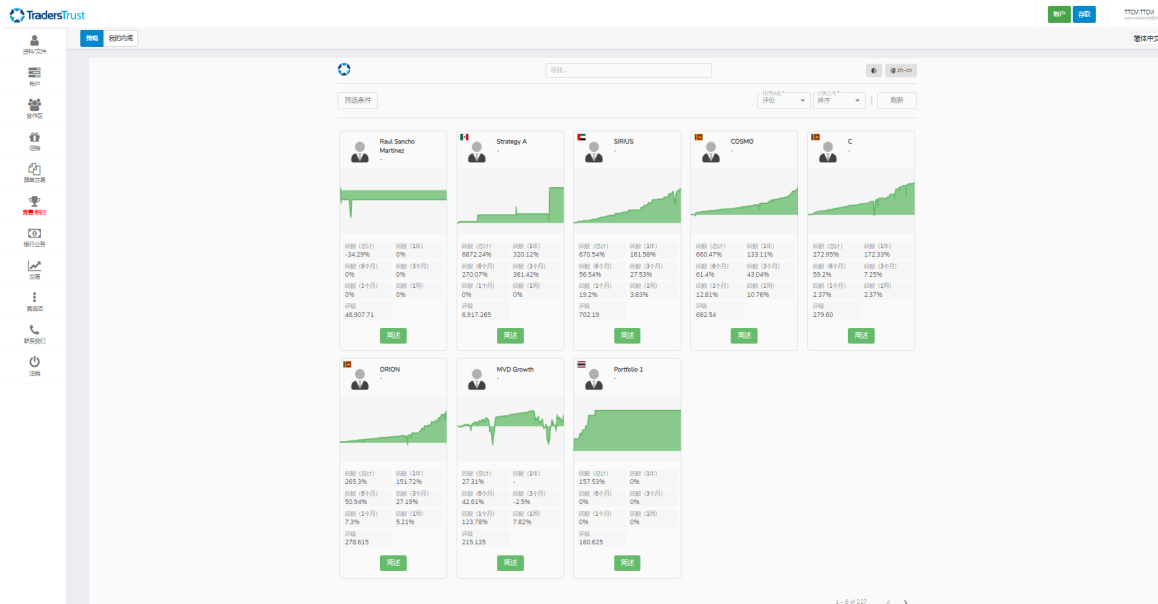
TradersTrust

账户 存款

TTCM TTCM

简体中文

资料/文件
账户
合作区
促销
跟单交易
竞赛 排行
银行业务
交易
其他项
联系我们
注销

策略 我的跟随

寻找...

zh-cn

筛选条件

评级 降序 刷新

Raul Sancho Martinez
-

| 回报（总计） | 回报（1年） |
|---|---|
| -34.29% | 0% |
| 回报（6个月） | 回报（3个月） |
| 0% | 0% |
| 回报（1个月） | 回报（1周） |
| 0% | 0% |

评级
46,907.71

跟进

Strategy A
-

| 回报（总计） | 回报（1年） |
|---|---|
| 6872.24% | 320.12% |
| 回报（6个月） | 回报（3个月） |
| 270.07% | 361.42% |
| 回报（1个月） | 回报（1周） |
| 0% | 0% |

评级
6,917.265

跟进

SIRIUS
-

| 回报（总计） | 回报（1年） |
|---|---|
| 670.54% | 161.58% |
| 回报（6个月） | 回报（3个月） |
| 56.54% | 27.53% |
| 回报（1个月） | 回报（1周） |
| 19.2% | 3.83% |

评级
702.19

跟进

COSMO
-

| 回报（总计） | 回报（1年） |
|---|---|
| 660.47% | 133.11% |
| 回报（6个月） | 回报（3个月） |
| 61.4% | 43.04% |
| 回报（1个月） | 回报（1周） |
| 12.81% | 10.76% |

评级
682.54

跟进

C
-

| 回报（总计） | 回报（1年） |
|---|---|
| 272.95% | 172.33% |
| 回报（6个月） | 回报（3个月） |
| 59.2% | 7.25% |
| 回报（1个月） | 回报（1周） |
| 2.37% | 2.37% |

评级
279.60

跟进

ORION
-

| 回报（总计） | 回报（1年） |
|---|---|
| 265.3% | 151.72% |
| 回报（6个月） | 回报（3个月） |
| 50.94% | 27.19% |
| 回报（1个月） | 回报（1周） |
| 7.3% | 5.21% |

评级
278.615

跟进

MVD Growth
-

| 回报（总计） | 回报（1年） |
|---|---|
| 27.31% | - |
| 回报（6个月） | 回报（3个月） |
| 42.61% | -2.5% |
| 回报（1个月） | 回报（1周） |
| 123.78% | 7.82% |

评级
215.135

跟进

Portfolio 1
-

| 回报（总计） | 回报（1年） |
|---|---|
| 157.53% | 0% |
| 回报（6个月） | 回报（3个月） |
| 0% | 0% |
| 回报（1个月） | 回报（1周） |
| 0% | 0% |

评级
160.625

跟进

1 - 8 of 227